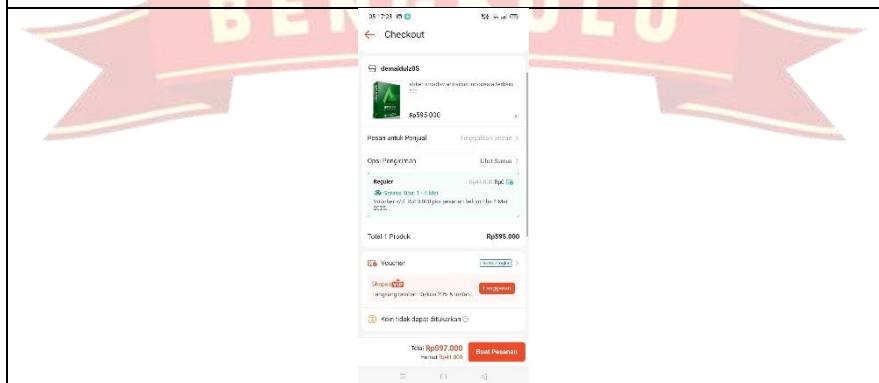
05.7:23

Checkout

demaidulu05

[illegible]

Rp595.000

Pesan untuk Penjual

Tinggalkan pesan >

Opsi Pengiriman

Lihat Semua >

Reguler

Rp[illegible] Rp0

Garansi tiba: 1 - 3 Mei

Voucher s/d Rp10.000 jika pesanan belum tiba 3 Mei 2025.

Total 1 Produk

Rp595.000

Voucher

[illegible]

ShopeeVIP

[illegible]

Langganan

Koin tidak dapat ditukarkan

Total Rp597.000

Hemat Rp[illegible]

Buat Pesanan